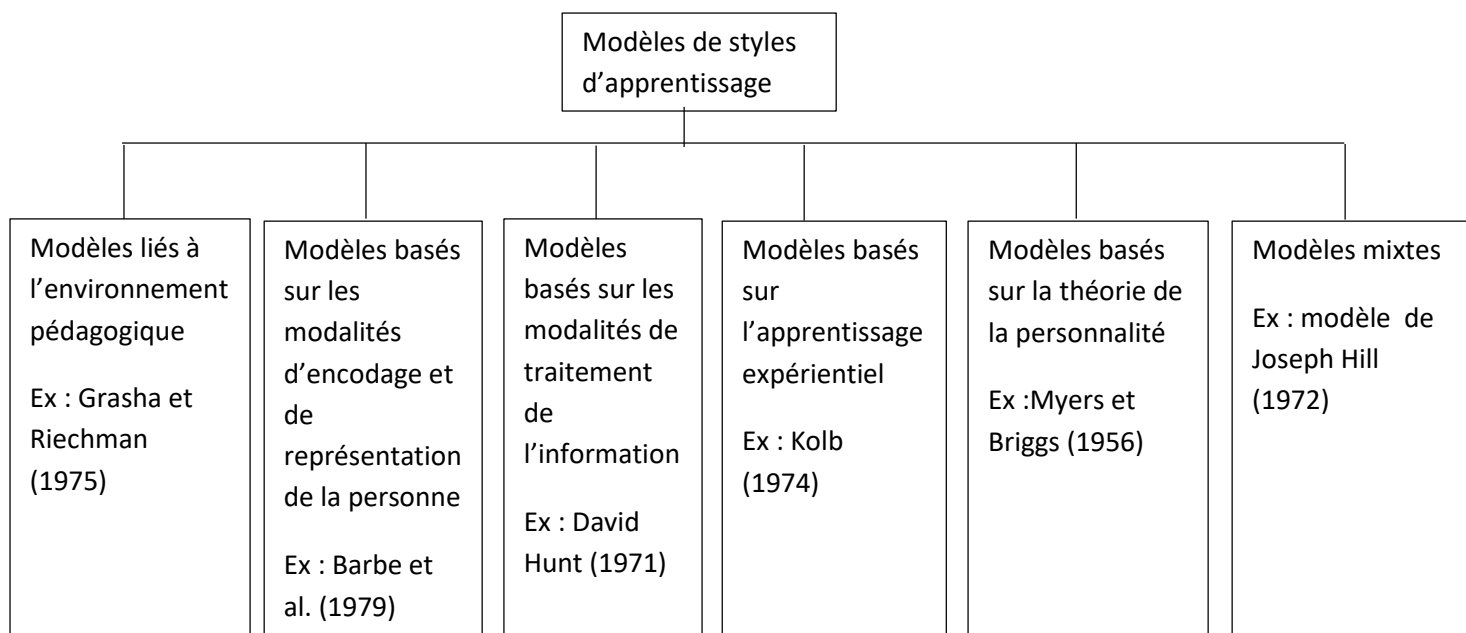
Modèles de styles d'apprentissage

Modèles liés à l'environnement pédagogique

Ex : Grasha et Riechman (1975)

Modèles basés sur les modalités d'encodage et de représentation de la personne

Ex : Barbe et al. (1979)

Modèles basés sur les modalités de traitement de l'information

Ex : David Hunt (1971)

Modèles basés sur l'apprentissage expérientiel

Ex : Kolb (1974)

Modèles basés sur la théorie de la personnalité

Ex :Myers et Briggs (1956)

Modèles mixtes

Ex : modèle de Joseph Hill (1972)